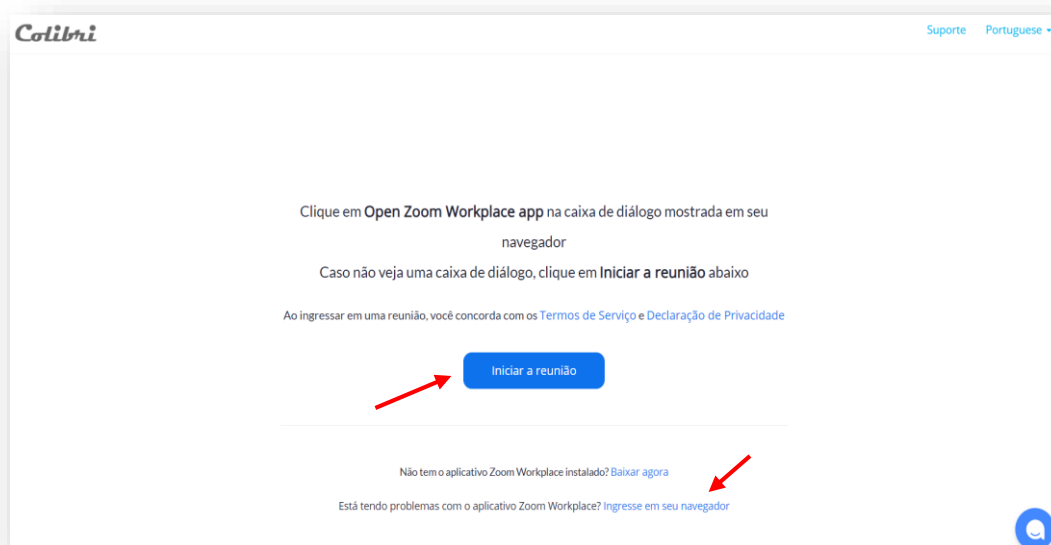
Colibri

Suporte Portuguese

Clique em **Open Zoom Workplace app** na caixa de diálogo mostrada em seu navegador

Caso não veja uma caixa de diálogo, clique em **Iniciar a reunião** abaixo

Ao ingressar em uma reunião, você concorda com os Termos de Serviço e Declaração de Privacidade

Iniciar a reunião

Não tem o aplicativo Zoom Workplace instalado? Baixar agora

Está tendo problemas com o aplicativo Zoom Workplace? Ingresse em seu navegador